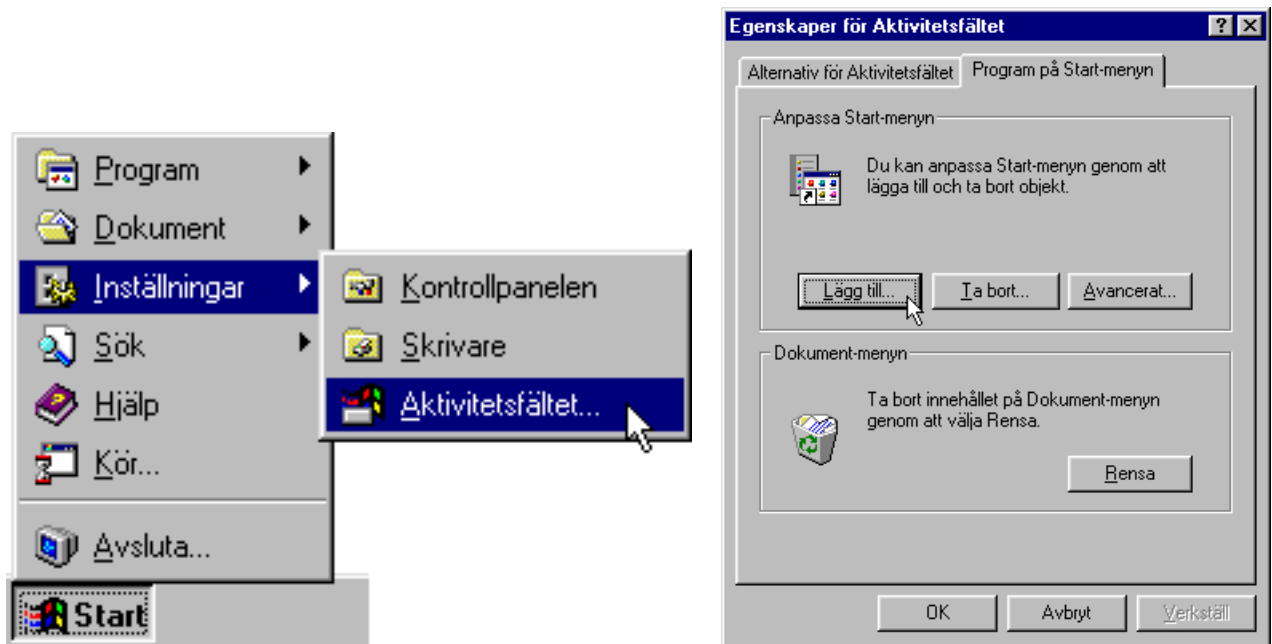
Program
Dokument
Inställningar
Sök
Hjälp
Kör...
Avsluta...
Start

Kontrollpanelen
Skrivare
Aktivitetsfältet...

Egenskaper för Aktivitetsfältet
?
Alternativ för Aktivitetsfältet
Program på Start-menyn
Anpassa Start-menyn
Du kan anpassa Start-menyn genom att lägga till och ta bort objekt.
Lägg till...
Ta bort...
Avancerat...
Dokument-menyn
Ta bort innehållet på Dokument-menyn genom att välja Rensa.
Rensa
OK
Avbryt
Verkställ